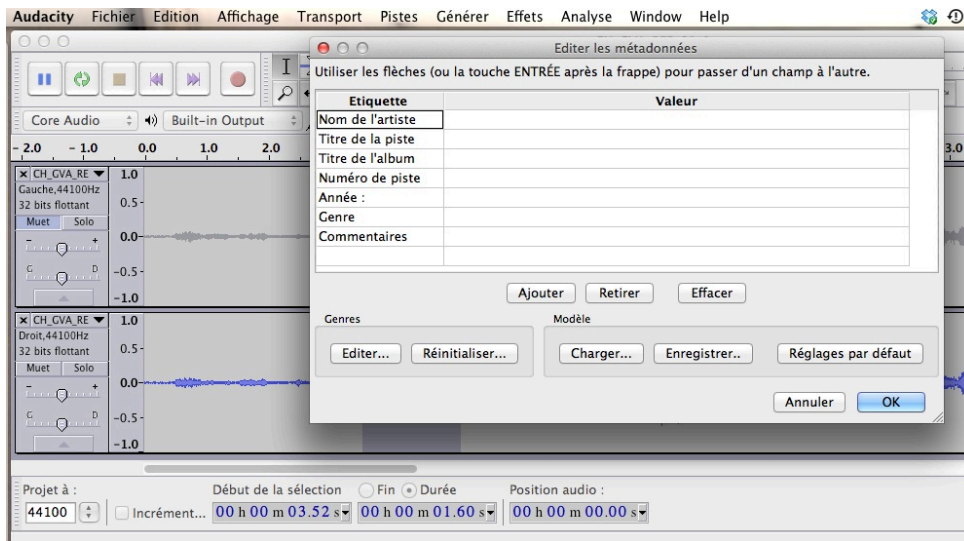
Audacity Fichier Edition Affichage Transport Pistes Générer Effets Analyse Window Help

Editer les métadonnées

Utiliser les flèches (ou la touche ENTRÉE après la frappe) pour passer d'un champ à l'autre.

| Etiquette | Valeur |
|---|---|
| Nom de l'artiste | |
| Titre de la piste | |
| Titre de l'album | |
| Numéro de piste | |
| Année : | |
| Genre | |
| Commentaires | |
| | |

Ajouter Retirer Effacer

Genres
Editer... Réinitialiser...

Modèle
Charger... Enregistrer.. Réglages par défaut

Annuler OK

Core Audio Built-in Output

- 2.0 - 1.0 0.0 1.0 2.0 3.0

CH_GVA_RE
Gauche,44100Hz
32 bits flottant
Muet Solo
1.0
0.5
0.0
-0.5
-1.0

CH_GVA_RE
Droit,44100Hz
32 bits flottant
Muet Solo
1.0
0.5
0.0
-0.5
-1.0

Projet à : 44100
Incrément...
Début de la sélection Fin Durée
00 h 00 m 03.52 s 00 h 00 m 01.60 s
Position audio :
00 h 00 m 00.00 s